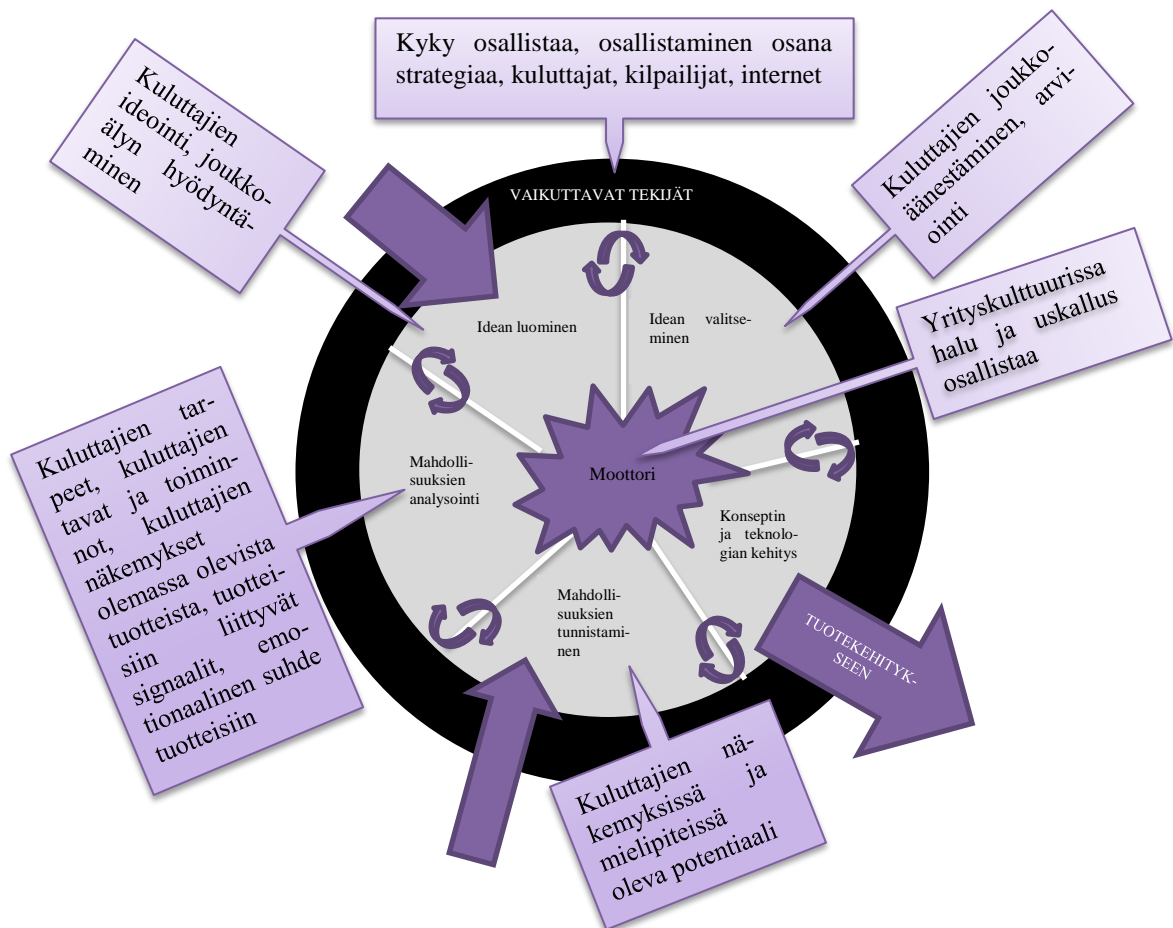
Kyky osallistaa, osallistaminen osana strategiaa, kuluttajat, kilpailijat, internet

Kuluttajien ideointi, joukkoälyn hyödyntäminen

Kuluttajien joukkoäänestäminen, arviointi

VAIKUTTAVAT TEKIJÄT

Idean luominen

Idean valitseminen

Yrityskulttuurissa halu ja uskallus osallistaa

Kuluttajien tarpeet, kuluttajien tavat ja toimintavat, kuluttajien not, näkemykset olemassa olevista tuotteista, tuotteisiin liittyvät signaalit, emotionaalinen suhde tuotteisiin

Mahdollisuuksien analysointi

Moottori

Konseptin ja teknologian kehitys

Mahdollisuuksien tunnistaminen

TUOTEKEHITYKSEEN

Kuluttajien näkemyksissä ja mielipiteissä oleva potentiaali